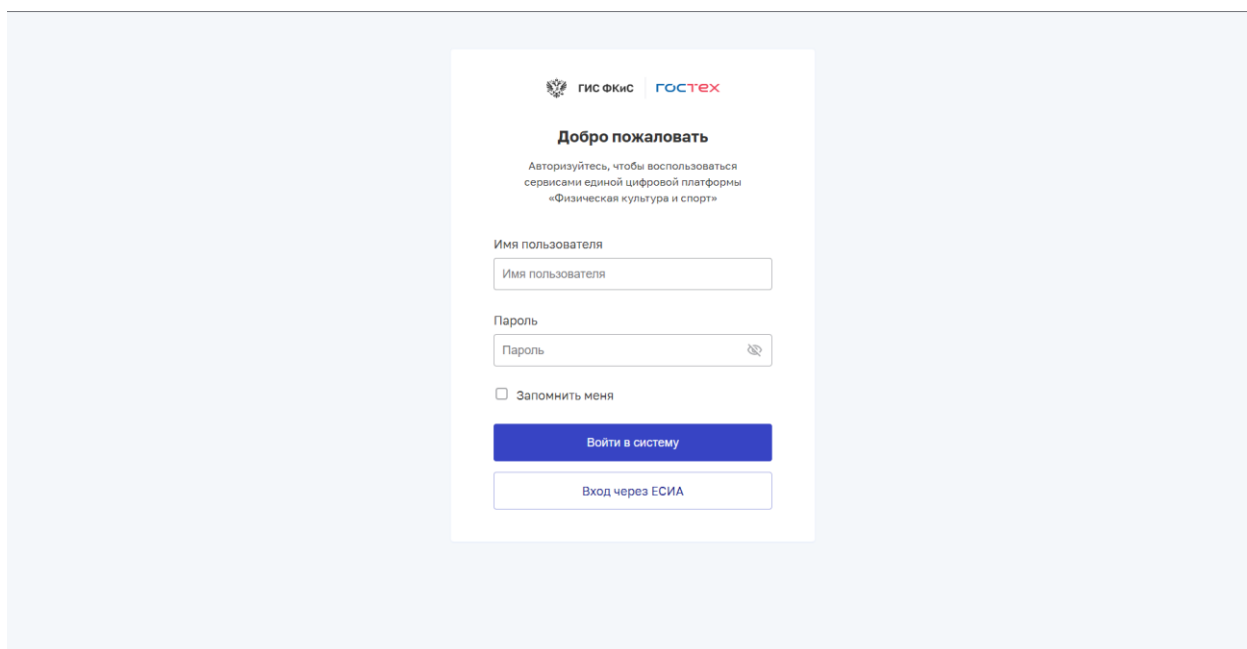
ГИС ФКиС | ГОСТЕХ

Добро пожаловать

Авторизуйтесь, чтобы воспользоваться сервисами единой цифровой платформы «Физическая культура и спорт»

Имя пользователя

Имя пользователя

Пароль

Пароль

Запомнить меня

Войти в систему

Вход через ЕСИА